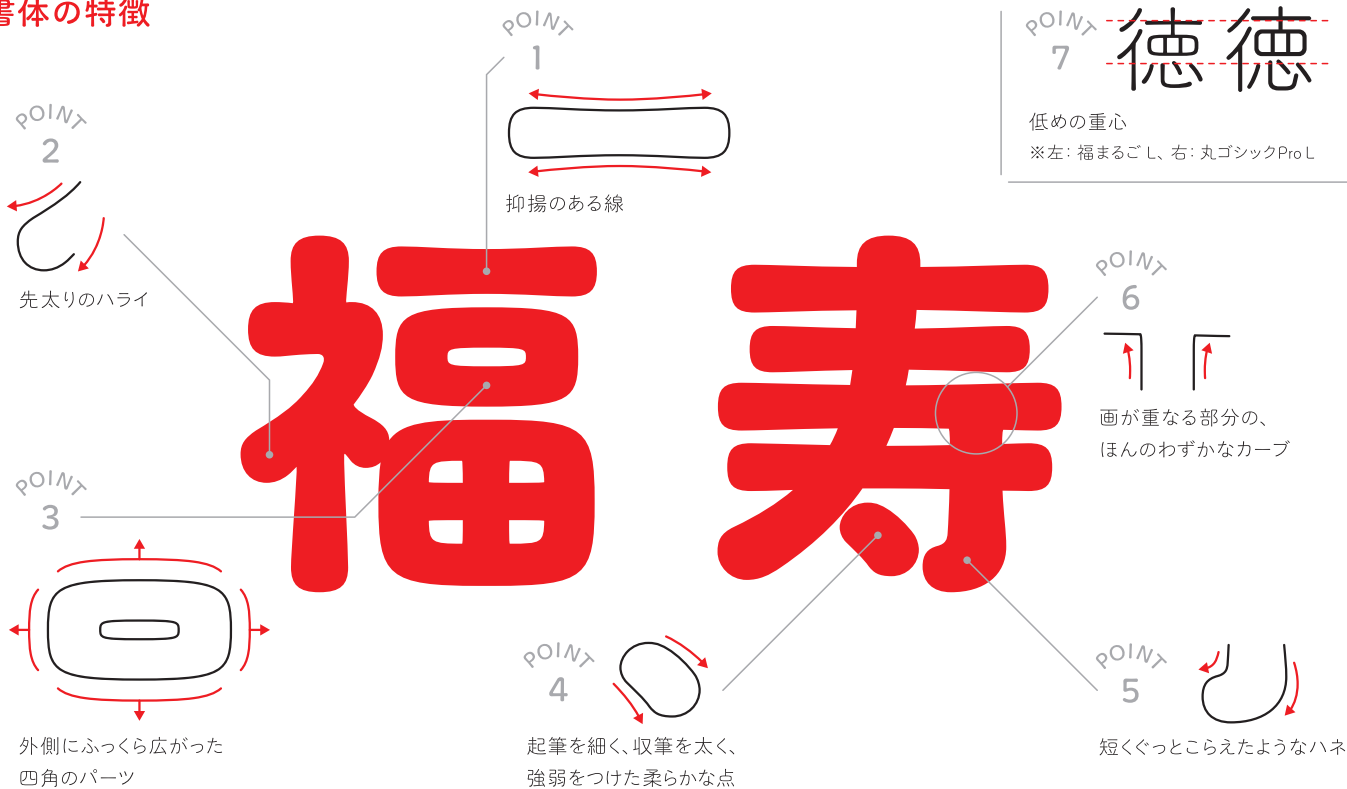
書体の特徴

POINT 1
抑揚のある線

POINT 2
先太りのハライ

POINT 3
外側にふっくら広がった四角のパーツ

POINT 4
起筆を細く、収筆を太く、強弱をつけた柔らかな点

POINT 5
短くぐっとこらえたようなハネ

POINT 6
画が重なる部分の、ほんのわずかなカーブ

POINT 7
徳 徳
低めの重心
※左: 福まるご L、右: 丸ゴシックPro L

福 寿